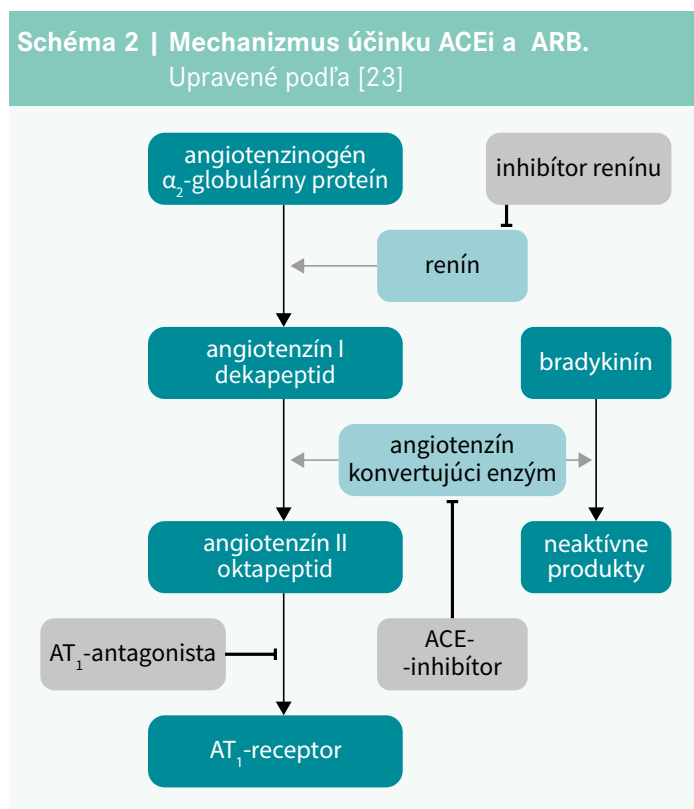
Schéma 2 | Mechanizmus účinku ACEi a ARB.
Upravené podľa [23]

angiotenzinogén
$\alpha_2$-globulárny proteín

inhibítor renínu

renín

angiotenzín I
dekapeptid

bradykinín

angiotenzín
konvertujúci enzým

angiotenzín II
oktapeptid

neaktívne
produkty

$AT_1$-antagonista

ACE-
-inhibítor

$AT_1$-receptor